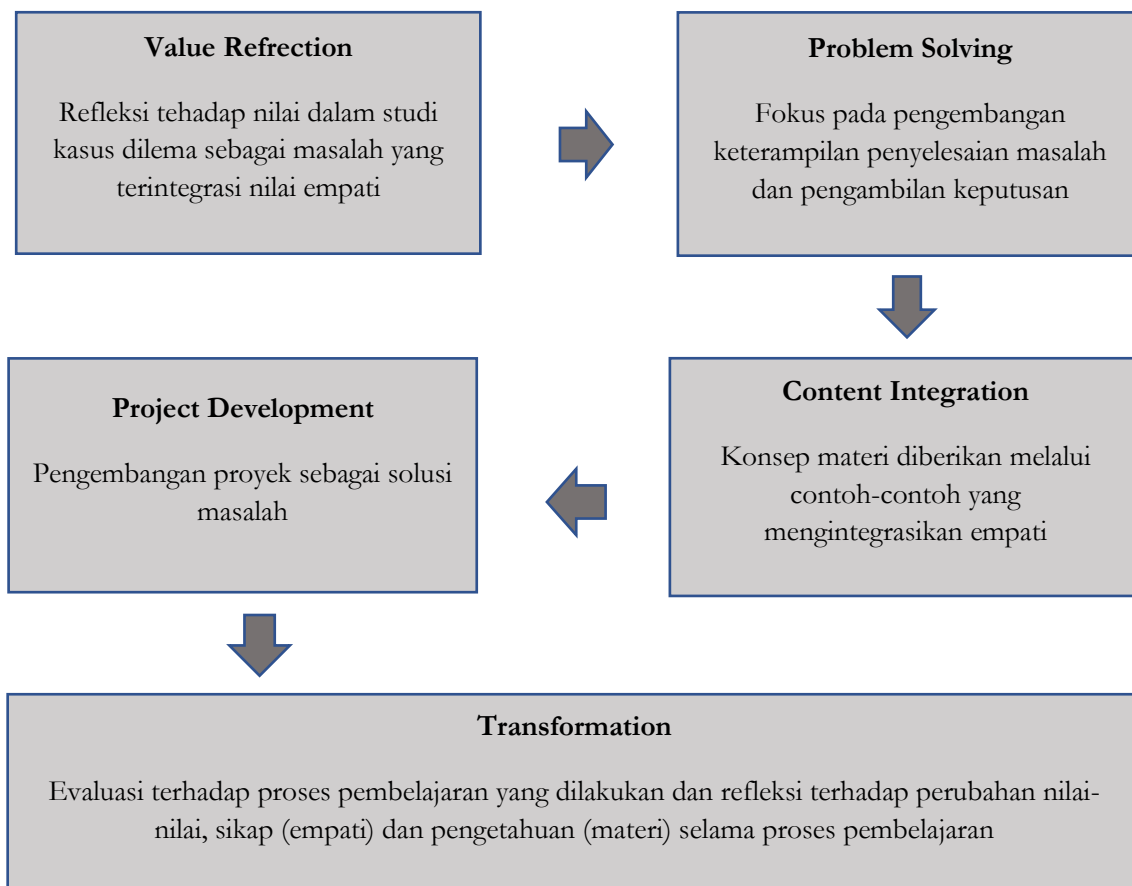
Value Refrection

Refleksi tehadap nilai dalam studi kasus dilema sebagai masalah yang terintegrasi nilai empati

Problem Solving

Fokus pada pengembangan keterampilan penyelesaian masalah dan pengambilan keputusan

Project Development

Pengembangan proyek sebagai solusi masalah

Content Integration

Konsep materi diberikan melalui contoh-contoh yang mengintegrasikan empati

Transformation

Evaluasi terhadap proses pembelajaran yang dilakukan dan refleksi terhadap perubahan nilai-nilai, sikap (empati) dan pengetahuan (materi) selama proses pembelajaran